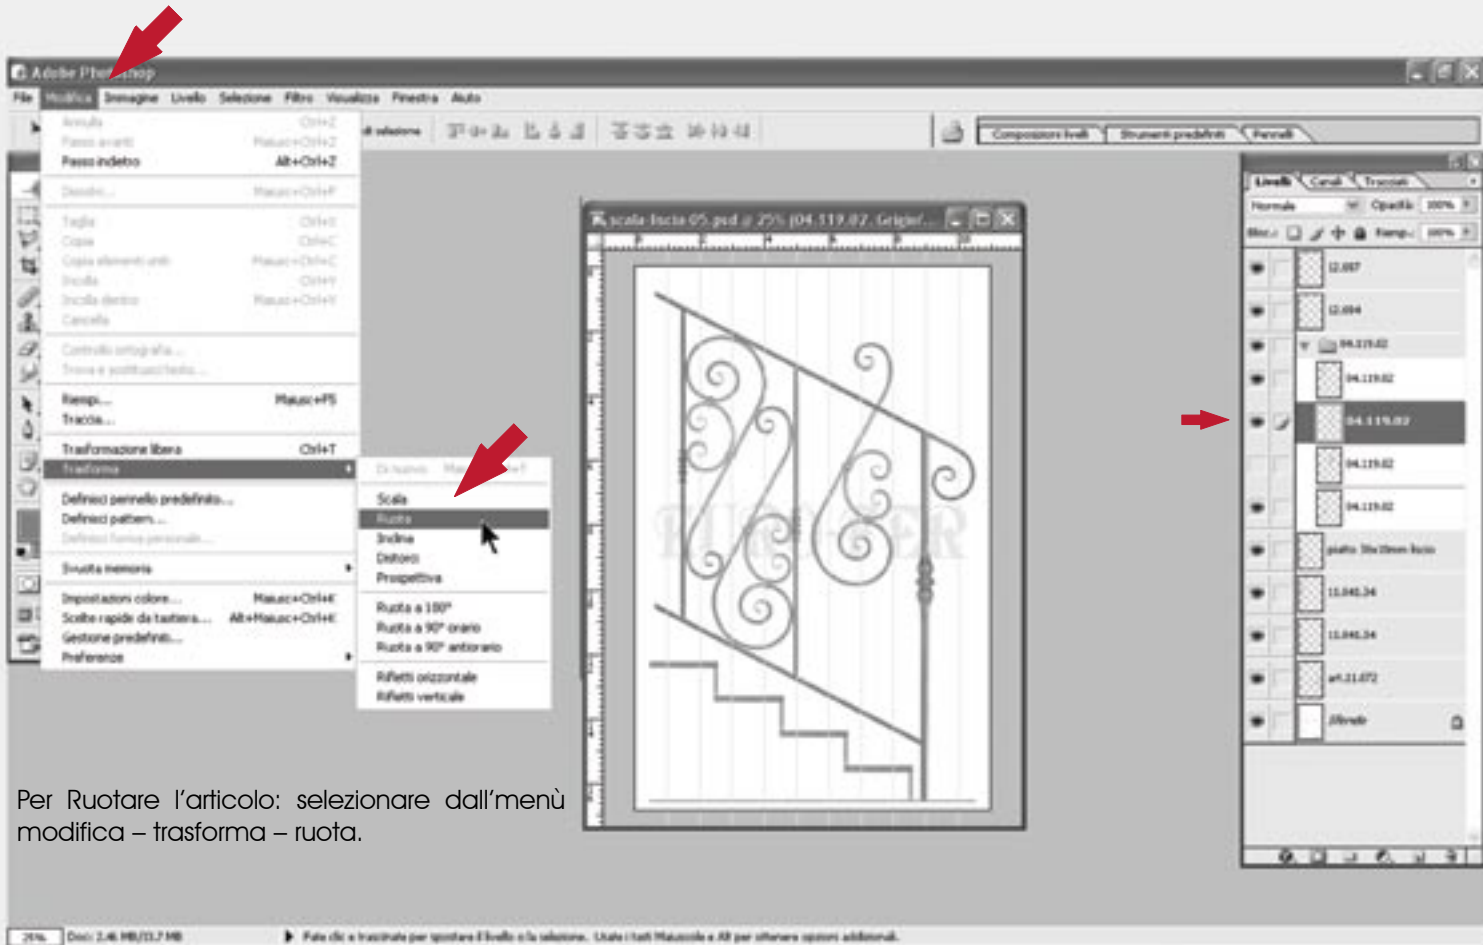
Adobe Photoshop

File Modifica Immagine Livello Selezione Filtro Visualizza Finestra Aiuto

Annulla Ctrl+Z
Passo avanti Maiusc+Ctrl+Z
Passo indietro Alt+Ctrl+Z

Dissolvi... Maiusc+Ctrl+F

Taglia Ctrl+X
Copia Ctrl+C
Copia elementi uniti Maiusc+Ctrl+C
Incolla Ctrl+V
Incolla dentro Maiusc+Ctrl+V
Cancella

Controllo ortografia...
Trova e sostituisci testo...

Riempi... Maiusc+F5
Traccia...

Trasformazione libera Ctrl+T
Trasforma

Definisci pennello predefinito...
Definisci pattern...
Definisci forma personale...

Svuota memoria

Impostazioni colore... Maiusc+Ctrl+K
Scelte rapide da tastiera... Alt+Maiusc+Ctrl+K
Gestione predefiniti...
Preferenze

Di nuovo
Scala
Ruota
Inclina
Distorci
Prospettiva
Ruota a 180°
Ruota a 90° orario
Ruota a 90° antiorario
Rifletti orizzontale
Rifletti verticale

Composizioni livelli Strumenti predefiniti Pennelli

scala-lucia-05.psd @ 25% (04.119.02, Grigio/...

RUGGER

Livelli Canali Tracciati
Normale Opacità: 100%
Blocca: Riemp.: 100%
12.007
12.004
04.119.02
04.119.02
04.119.02
04.119.02
04.119.02
piatto 30x10mm liscio
11.041.34
11.041.34
art.11.072
Sfondo

Per Ruotare l'articolo: selezionare dall'menù modifica – trasforma – ruota.

25% Doc: 2,46 MB/11,7 MB
Fate clic e trascinate per spostare il livello o la selezione. Usate i tasti Maiuscole e Alt per ottenere opzioni addizionali.